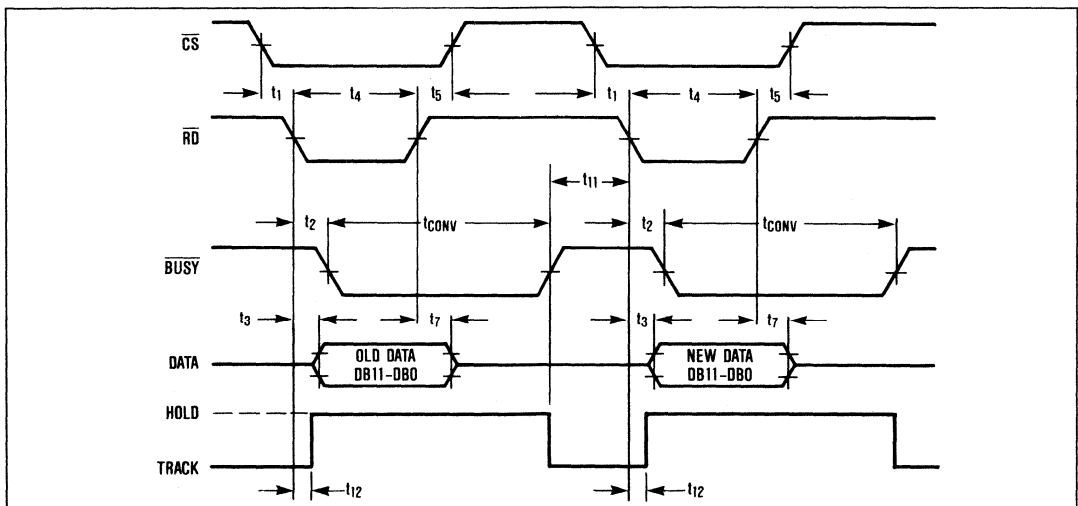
$\overline{CS}$

$t_1$ $t_4$ $t_5$ $t_1$ $t_4$ $t_5$

$\overline{RD}$

$t_{11}$

$t_2$ $t_{CONV}$ $t_2$ $t_{CONV}$

$\overline{BUSY}$

$t_3$ $t_7$ $t_3$ $t_7$

DATA

OLD DATA DB11-DB0

NEW DATA DB11-DB0

HOLD

TRACK

$t_{12}$ $t_{12}$